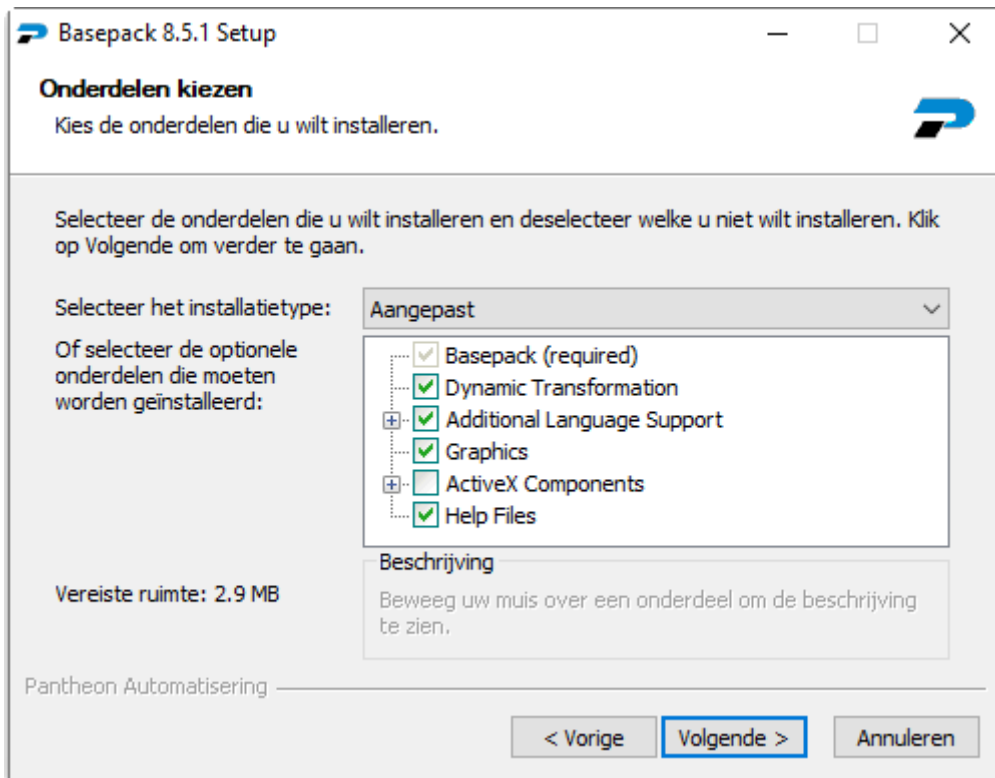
Basepack 8.5.1 Setup

Onderdelen kiezen
Kies de onderdelen die u wilt installeren.

Selecteer de onderdelen die u wilt installeren en deselecteer welke u niet wilt installeren. Klik op Volgende om verder te gaan.

Selecteer het installatietype: Aangepast

Of selecteer de optionele onderdelen die moeten worden geïnstalleerd:

Basepack (required)
Dynamic Transformation
Additional Language Support
Graphics
ActiveX Components
Help Files

Beschrijving
Beweeg uw muis over een onderdeel om de beschrijving te zien.

Vereiste ruimte: 2.9 MB

Pantheon Automatisering

< Vorige
Volgende >
Annuleren